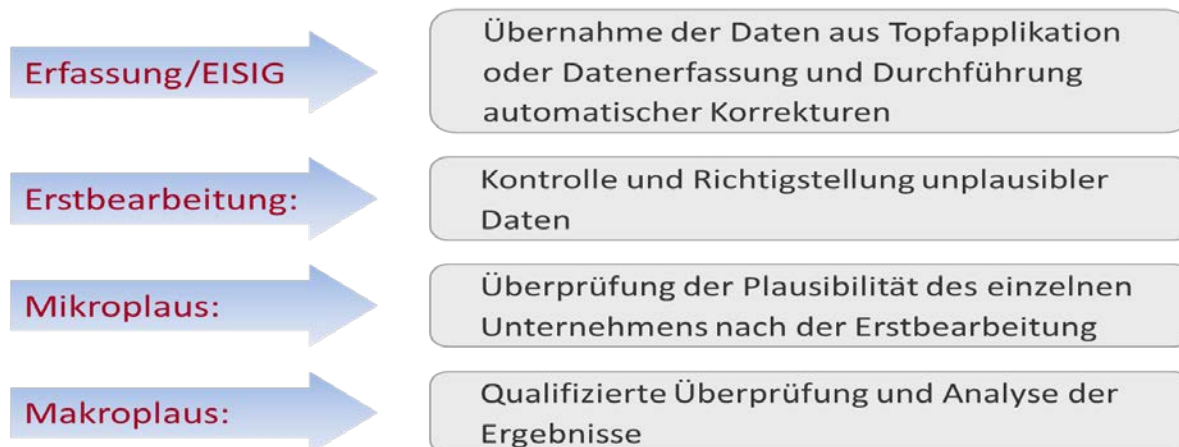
Erfassung/EISIG

Übernahme der Daten aus Topfapplikation oder Datenerfassung und Durchführung automatischer Korrekturen

Erstbearbeitung:

Kontrolle und Richtigstellung unplausibler Daten

Mikroplaus:

Überprüfung der Plausibilität des einzelnen Unternehmens nach der Erstbearbeitung

Makroplaus:

Qualifizierte Überprüfung und Analyse der Ergebnisse